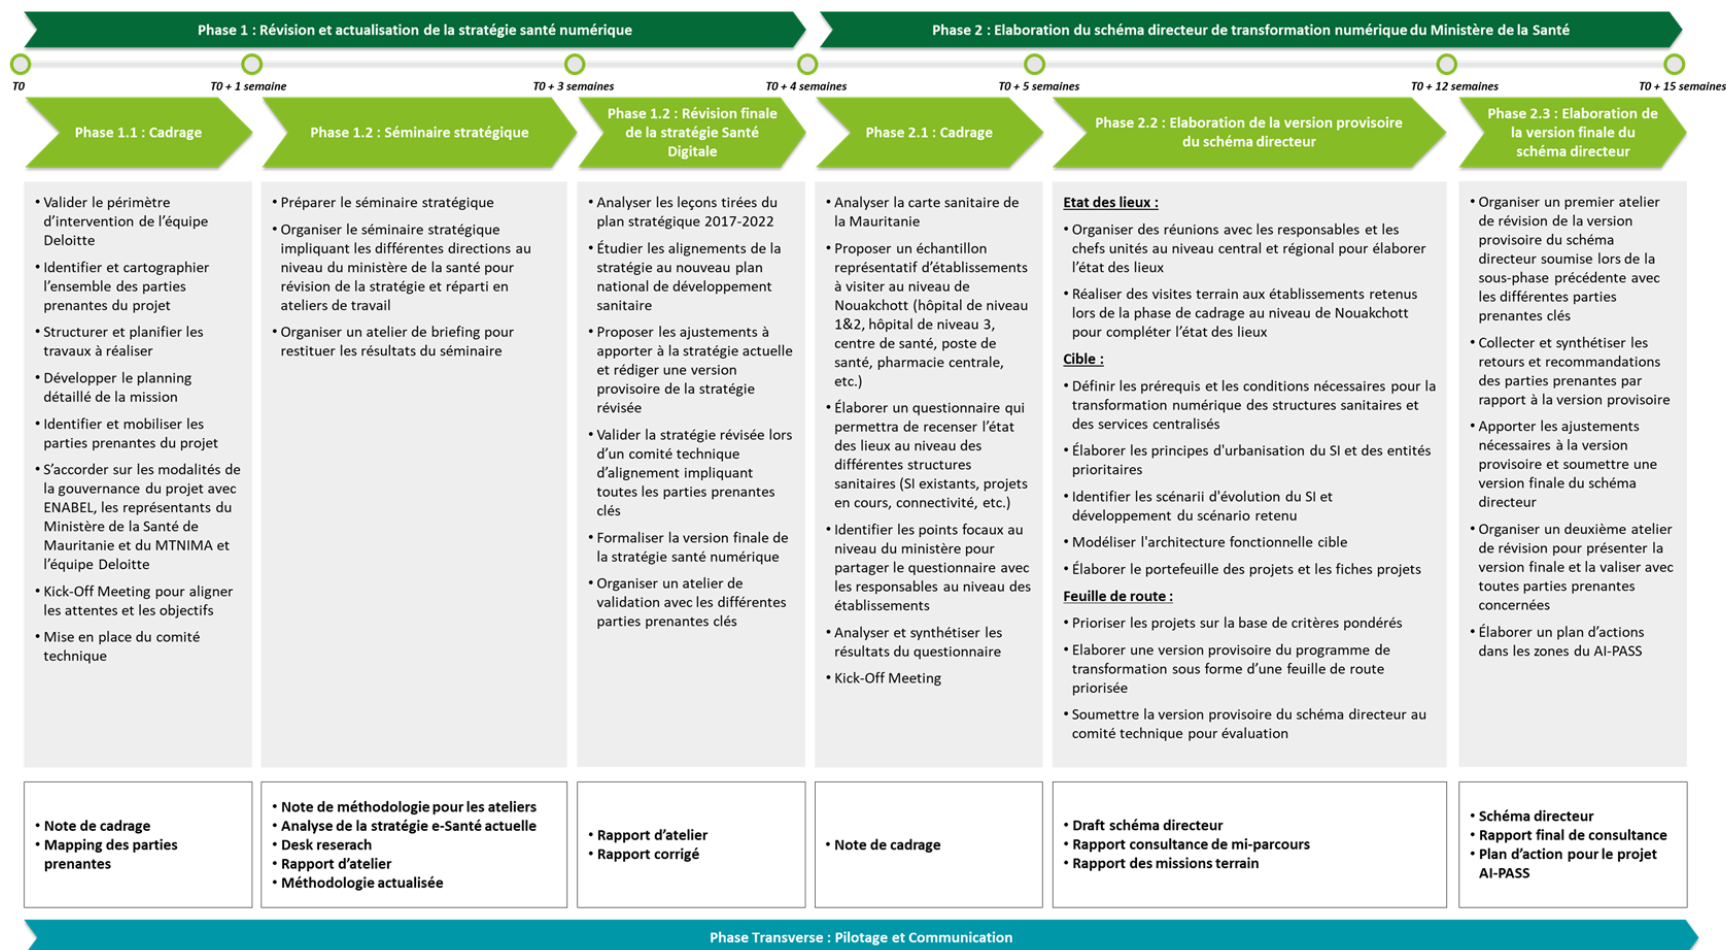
Phase 1 : Révision et actualisation de la stratégie santé numérique

Phase 2 : Elaboration du schéma directeur de transformation numérique du Ministère de la Santé

T0

T0 + 1 semaine

T0 + 3 semaines

T0 + 4 semaines

T0 + 5 semaines

T0 + 12 semaines

T0 + 15 semaines

Phase 1.1 : Cadrage

• Valider le périmètre d'intervention de l'équipe Deloitte
• Identifier et cartographier l'ensemble des parties prenantes du projet
• Structurer et planifier les travaux à réaliser
• Développer le planning détaillé de la mission
• Identifier et mobiliser les parties prenantes du projet
• S'accorder sur les modalités de la gouvernance du projet avec ENABEL, les représentants du Ministère de la Santé de Mauritanie et du MTNIMA et l'équipe Deloitte
• Kick-Off Meeting pour aligner les attentes et les objectifs
• Mise en place du comité technique

• Note de cadrage
• Mapping des parties prenantes

Phase 1.2 : Séminaire stratégique

• Préparer le séminaire stratégique
• Organiser le séminaire stratégique impliquant les différentes directions au niveau du ministère de la santé pour révision de la stratégie et réparti en ateliers de travail
• Organiser un atelier de briefing pour restituer les résultats du séminaire

• Note de méthodologie pour les ateliers
• Analyse de la stratégie e-Santé actuelle
• Desk reserach
• Rapport d'atelier
• Méthodologie actualisée

Phase 1.2 : Révision finale de la stratégie Santé Digitale

• Analyser les leçons tirées du plan stratégique 2017-2022
• Étudier les alignements de la stratégie au nouveau plan national de développement sanitaire
• Proposer les ajustements à apporter à la stratégie actuelle et rédiger une version provisoire de la stratégie révisée
• Valider la stratégie révisée lors d'un comité technique d'alignement impliquant toutes les parties prenantes clés
• Formaliser la version finale de la stratégie santé numérique
• Organiser un atelier de validation avec les différentes parties prenantes clés

• Rapport d'atelier
• Rapport corrigé

Phase 2.1 : Cadrage

• Analyser la carte sanitaire de la Mauritanie
• Proposer un échantillon représentatif d'établissements à visiter au niveau de Nouakchott (hôpital de niveau 1&2, hôpital de niveau 3, centre de santé, poste de santé, pharmacie centrale, etc.)
• Élaborer un questionnaire qui permettra de recenser l'état des lieux au niveau des différentes structures sanitaires (SI existants, projets en cours, connectivité, etc.)
• Identifier les points focaux au niveau du ministère pour partager le questionnaire avec les responsables au niveau des établissements
• Analyser et synthétiser les résultats du questionnaire
• Kick-Off Meeting

• Note de cadrage

Phase 2.2 : Elaboration de la version provisoire du schéma directeur

Etat des lieux :
• Organiser des réunions avec les responsables et les chefs unités au niveau central et régional pour élaborer l'état des lieux
• Réaliser des visites terrain aux établissements retenus lors de la phase de cadrage au niveau de Nouakchott pour compléter l'état des lieux
Cible :
• Définir les prérequis et les conditions nécessaires pour la transformation numérique des structures sanitaires et des services centralisés
• Élaborer les principes d'urbanisation du SI et des entités prioritaires
• Identifier les scénarii d'évolution du SI et développement du scénario retenu
• Modéliser l'architecture fonctionnelle cible
• Élaborer le portefeuille des projets et les fiches projets
Feuille de route :
• Prioriser les projets sur la base de critères pondérés
• Elaborer une version provisoire du programme de transformation sous forme d'une feuille de route priorisée
• Soumettre la version provisoire du schéma directeur au comité technique pour évaluation

• Draft schéma directeur
• Rapport consultance de mi-parcours
• Rapport des missions terrain

Phase 2.3 : Elaboration de la version finale du schéma directeur

• Organiser un premier atelier de révision de la version provisoire du schéma directeur soumise lors de la sous-phase précédente avec les différentes parties prenantes clés
• Collecter et synthétiser les retours et recommandations des parties prenantes par rapport à la version provisoire
• Apporter les ajustements nécessaires à la version provisoire et soumettre une version finale du schéma directeur
• Organiser un deuxième atelier de révision pour présenter la version finale et la valiser avec toutes parties prenantes concernées
• Élaborer un plan d'actions dans les zones du AI-PASS

• Schéma directeur
• Rapport final de consultance
• Plan d'action pour le projet AI-PASS

Phase Transverse : Pilotage et Communication